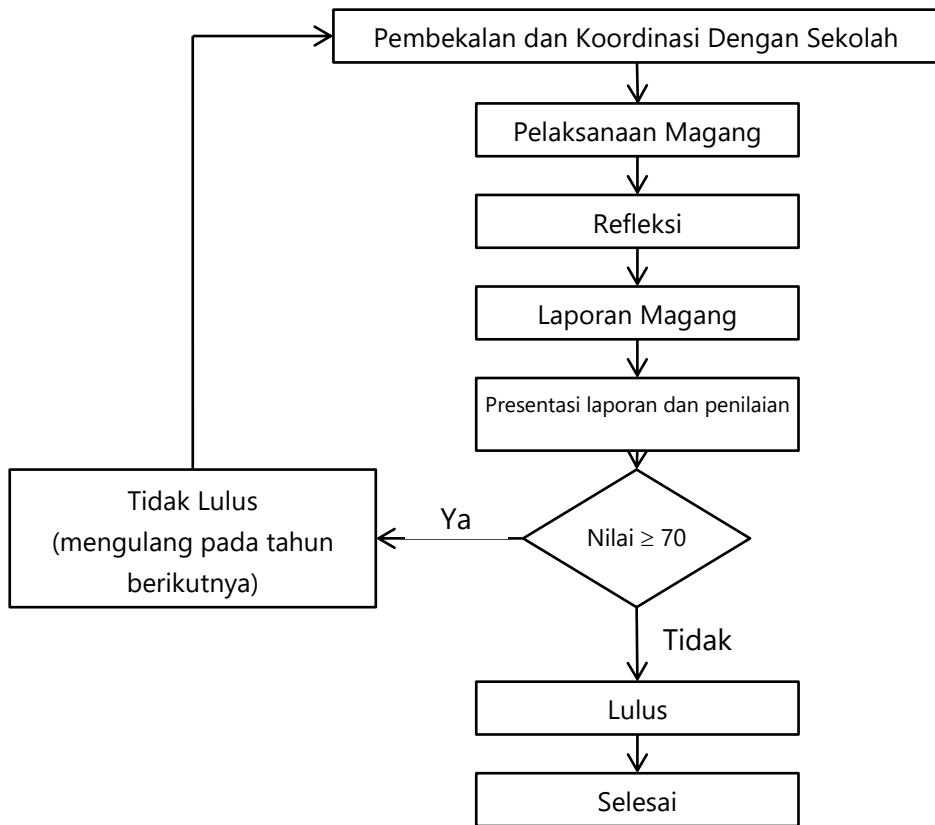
Pembekalan dan Koordinasi Dengan Sekolah

Pelaksanaan Magang

Refleksi

Laporan Magang

Presentasi laporan dan penilaian

Nilai $\geq$ 70

Ya

Tidak Lulus
(mengulang pada tahun berikutnya)

Tidak

Lulus

Selesai